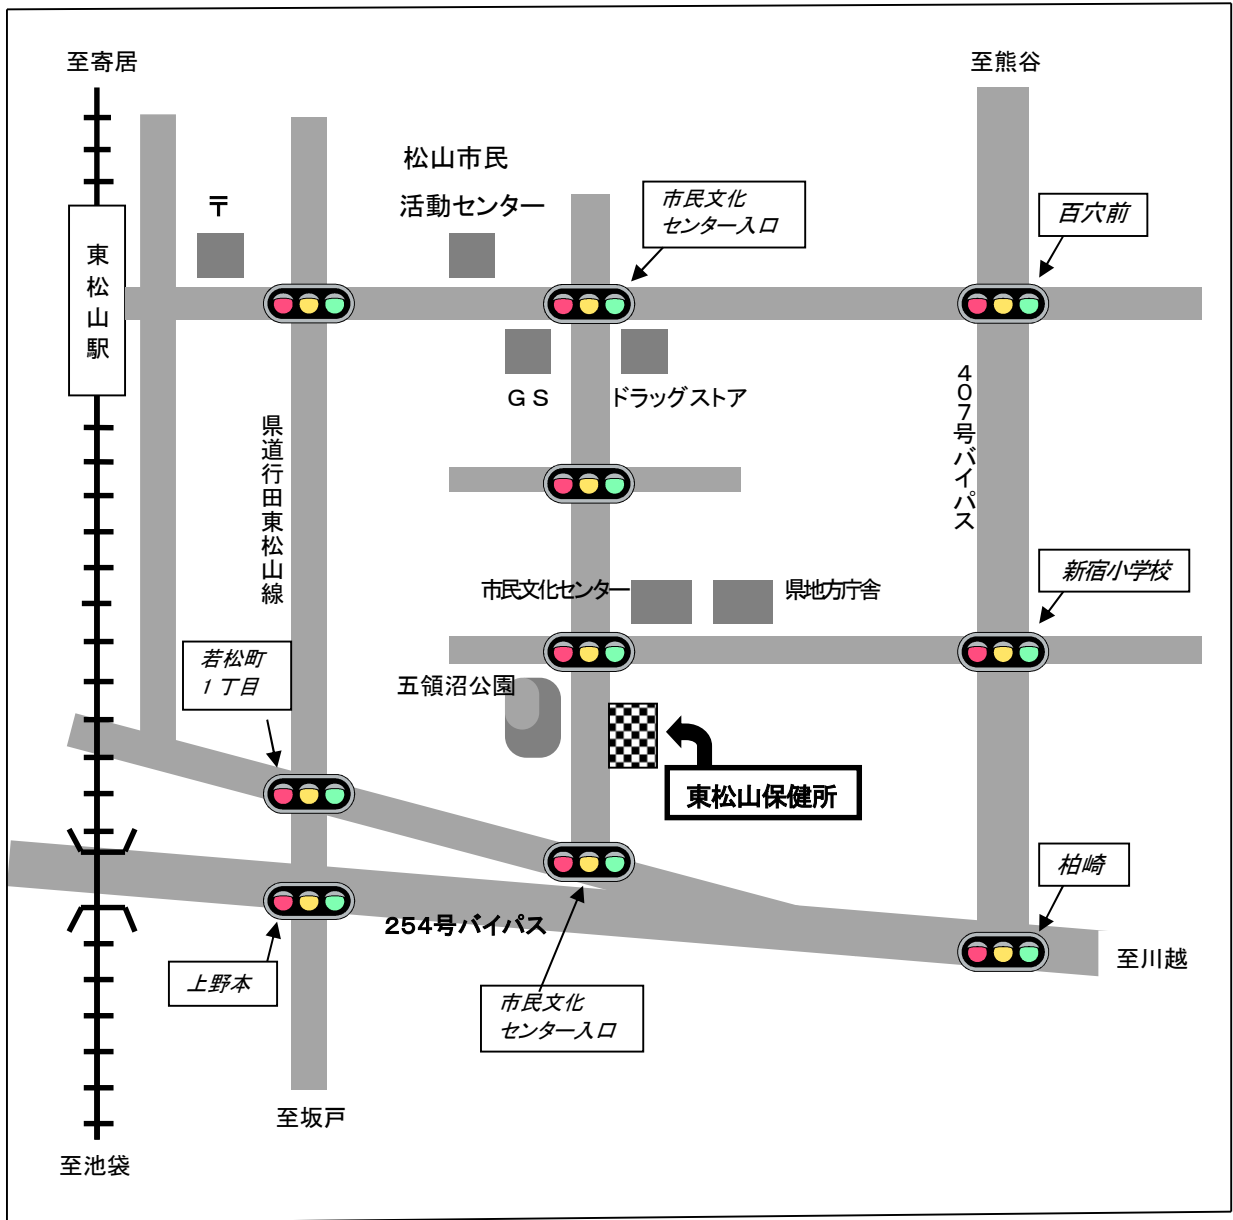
至寄居

至熊谷

松山市民
活動センター

〒

市民文化
センター入口

百穴前

東松山駅

ＧＳ

ドラッグストア

県道行田東松山線

407号バイパス

新宿小学校

市民文化センター

県地方庁舎

若松町
１丁目

五領沼公園

東松山保健所

柏崎

254号バイパス

至川越

上野本

市民文化
センター入口

至坂戸

至池袋